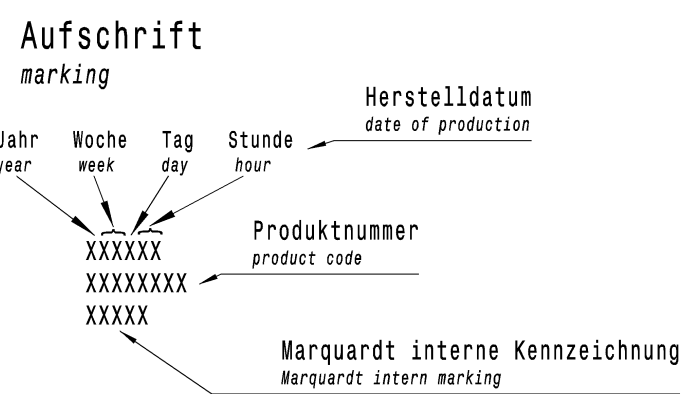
Aufschrift
marking

Herstelldatum
date of production

Jahr
year

Woche
week

Tag
day

Stunde
hour

XXXXXX
XXXXXXXX
XXXXX

Produktnummer
product code

Marquardt interne Kennzeichnung
Marquardt intern marking